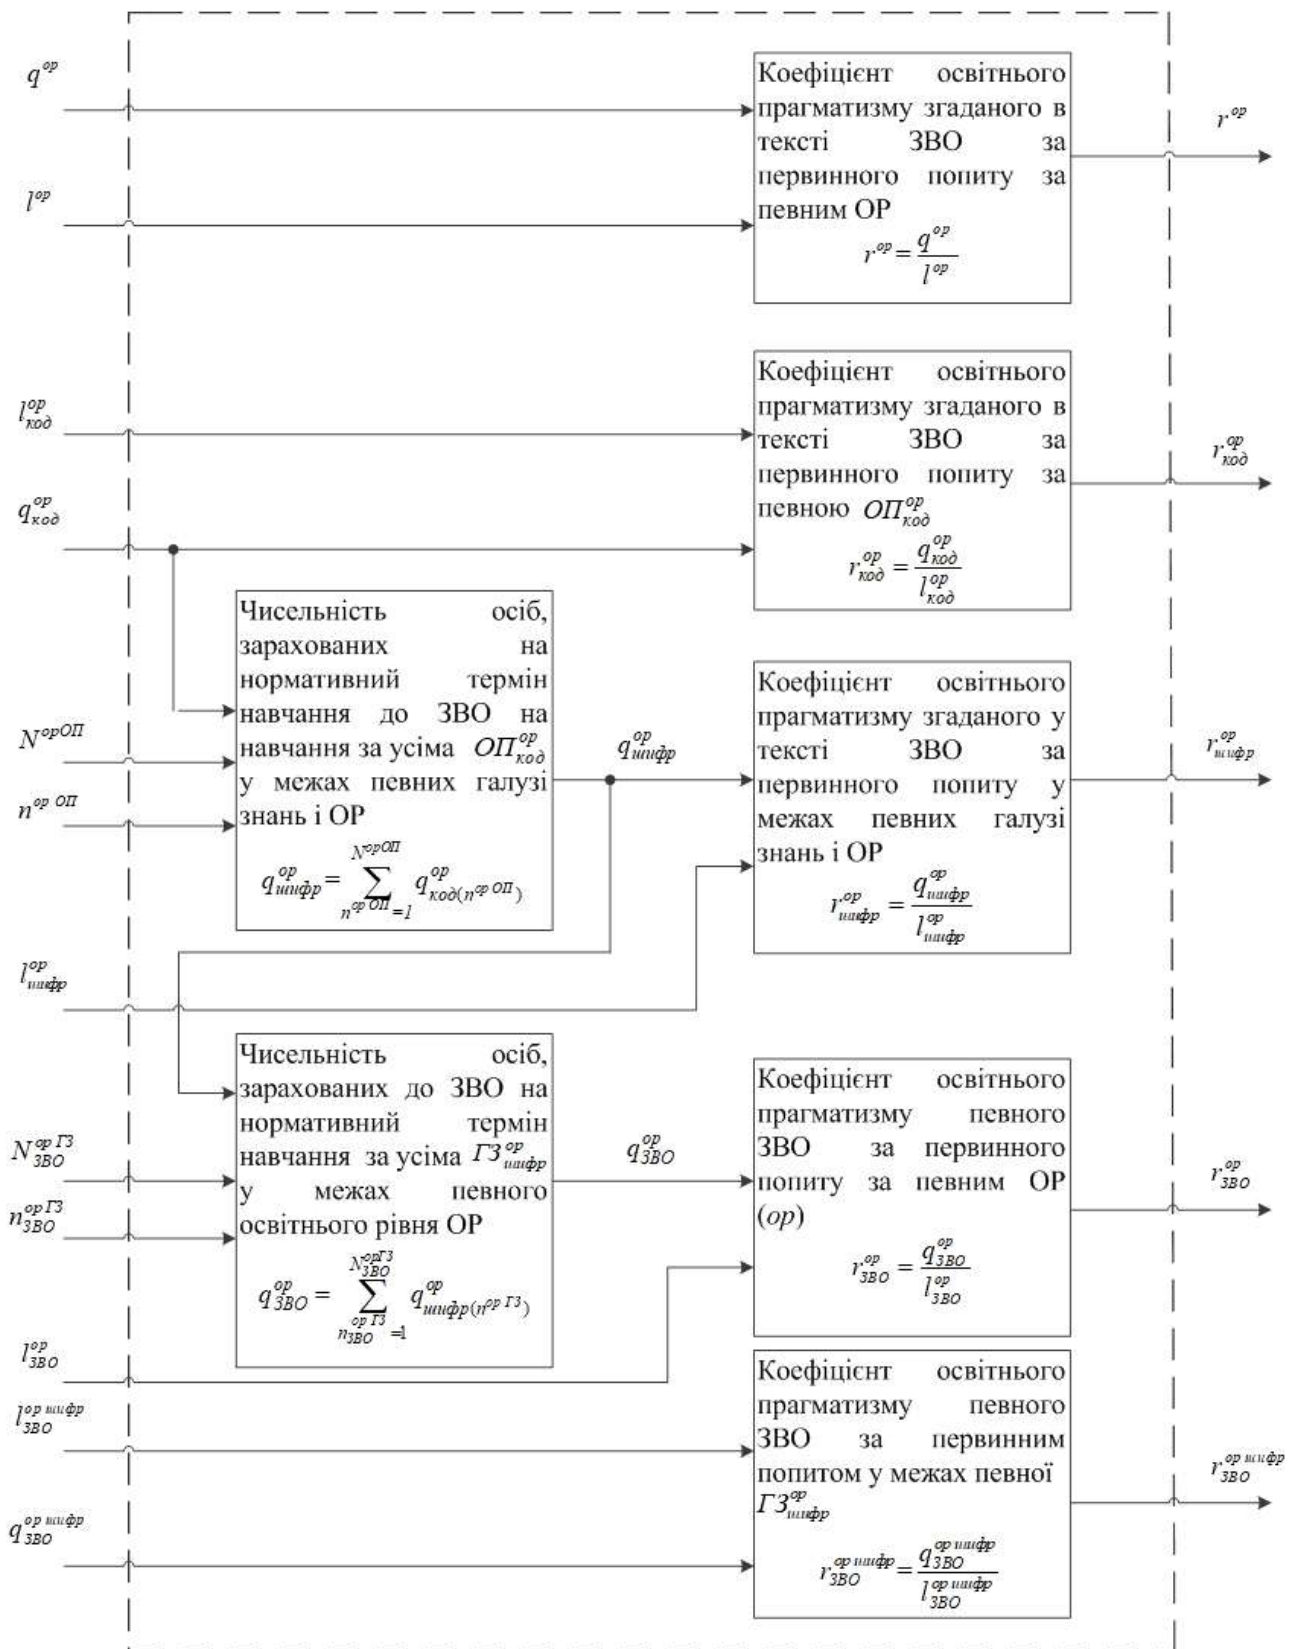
$q^{op}$

$l^{op}$

Коефіцієнт освітнього прагматизму згаданого в тексті ЗВО за первинного попиту за певним ОР

$r^{op} = \frac{q^{op}}{l^{op}}$

$r^{op}$

$l^{op}_{код}$

$q^{op}_{код}$

Коефіцієнт освітнього прагматизму згаданого в тексті ЗВО за первинного попиту за певною $ОП^{op}_{код}$

$r^{op}_{код} = \frac{q^{op}_{код}}{l^{op}_{код}}$

$r^{op}_{код}$

$N^{opОП}$

$n^{op\ ОП}$

Чисельність осіб, зарахованих на нормативний термін навчання до ЗВО на навчання за усіма $ОП^{op}_{код}$ у межах певних галузі знань і ОР

$q^{op}_{шифр} = \sum_{n^{op\ ОП}=1}^{N^{opОП}} q^{op}_{код(n^{op\ ОП})}$

$q^{op}_{шифр}$

Коефіцієнт освітнього прагматизму згаданого у тексті ЗВО за первинного попиту у межах певних галузі знань і ОР

$r^{op}_{шифр} = \frac{q^{op}_{шифр}}{l^{op}_{шифр}}$

$r^{op}_{шифр}$

$l^{op}_{шифр}$

$N^{op\ ГЗ}_{ЗВО}$

$n^{op\ ГЗ}_{ЗВО}$

Чисельність осіб, зарахованих до ЗВО на нормативний термін навчання за усіма $ГЗ^{op}_{шифр}$ у межах певного освітнього рівня ОР

$q^{op}_{ЗВО} = \sum_{n^{op\ ГЗ}_{ЗВО}=1}^{N^{opГЗ}_{ЗВО}} q^{op}_{шифр(n^{op\ ГЗ})}$

$q^{op}_{ЗВО}$

Коефіцієнт освітнього прагматизму певного ЗВО за первинного попиту за певним ОР ($op$)

$r^{op}_{ЗВО} = \frac{q^{op}_{ЗВО}}{l^{op}_{ЗВО}}$

$r^{op}_{ЗВО}$

$l^{op}_{ЗВО}$

$l^{op\ шифр}_{ЗВО}$

$q^{op\ шифр}_{ЗВО}$

Коефіцієнт освітнього прагматизму певного ЗВО за первинним попитом у межах певної $ГЗ^{op}_{шифр}$

$r^{op\ шифр}_{ЗВО} = \frac{q^{op\ шифр}_{ЗВО}}{l^{op\ шифр}_{ЗВО}}$

$r^{op\ шифр}_{ЗВО}$